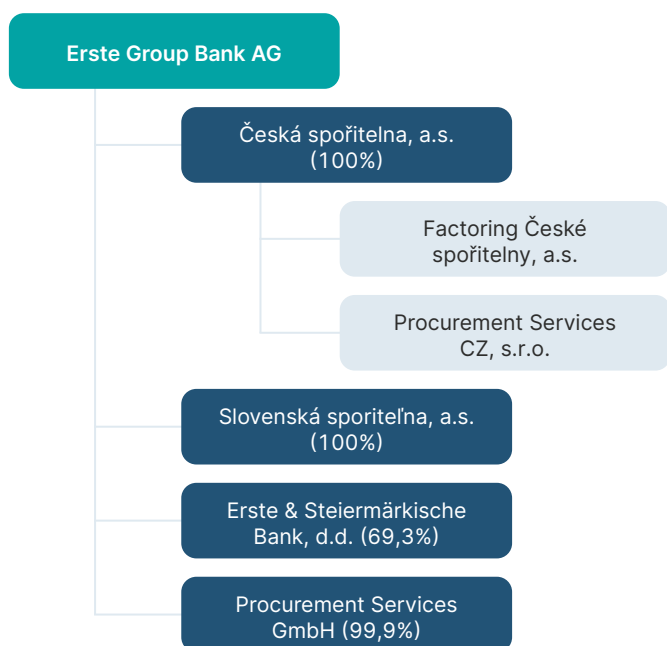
Erste Group Bank AG

Česká spořitelna, a.s. (100%)

Factoring České spořitelny, a.s.

Procurement Services CZ, s.r.o.

Slovenská sporiteľna, a.s. (100%)

Erste & Steiermärkische Bank, d.d. (69,3%)

Procurement Services GmbH (99,9%)